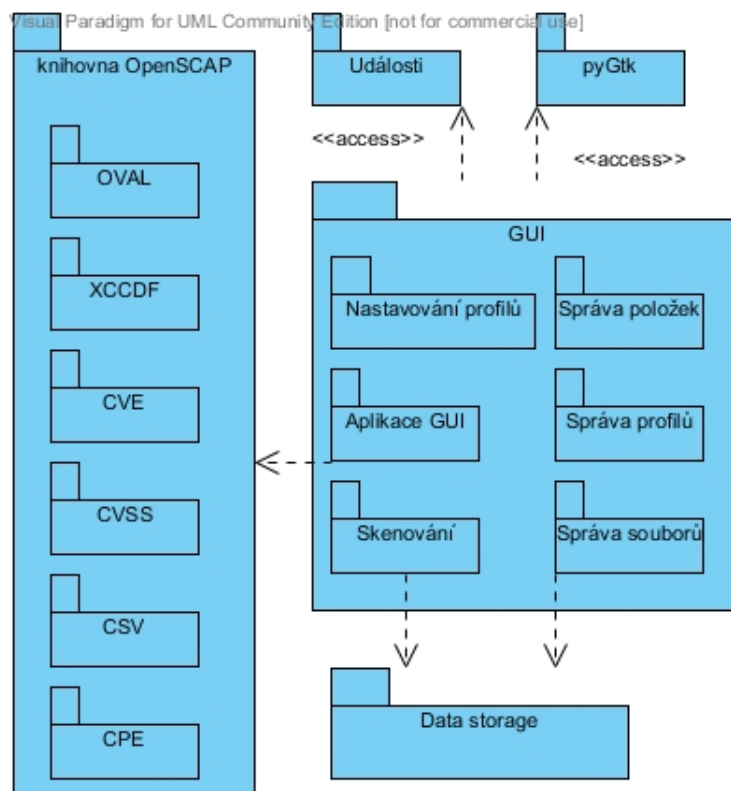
Visual Paradigm for UML Community Edition [not for commercial use]

knihovna OpenSCAP

OVAL

XCCDF

CVE

CVSS

CSV

CPE

Události

pyGtk

<<access>>

<<access>>

GUI

Nastavování profilů

Správa položek

Aplikace GUI

Správa profilů

Skenování

Správa souborů

Data storage